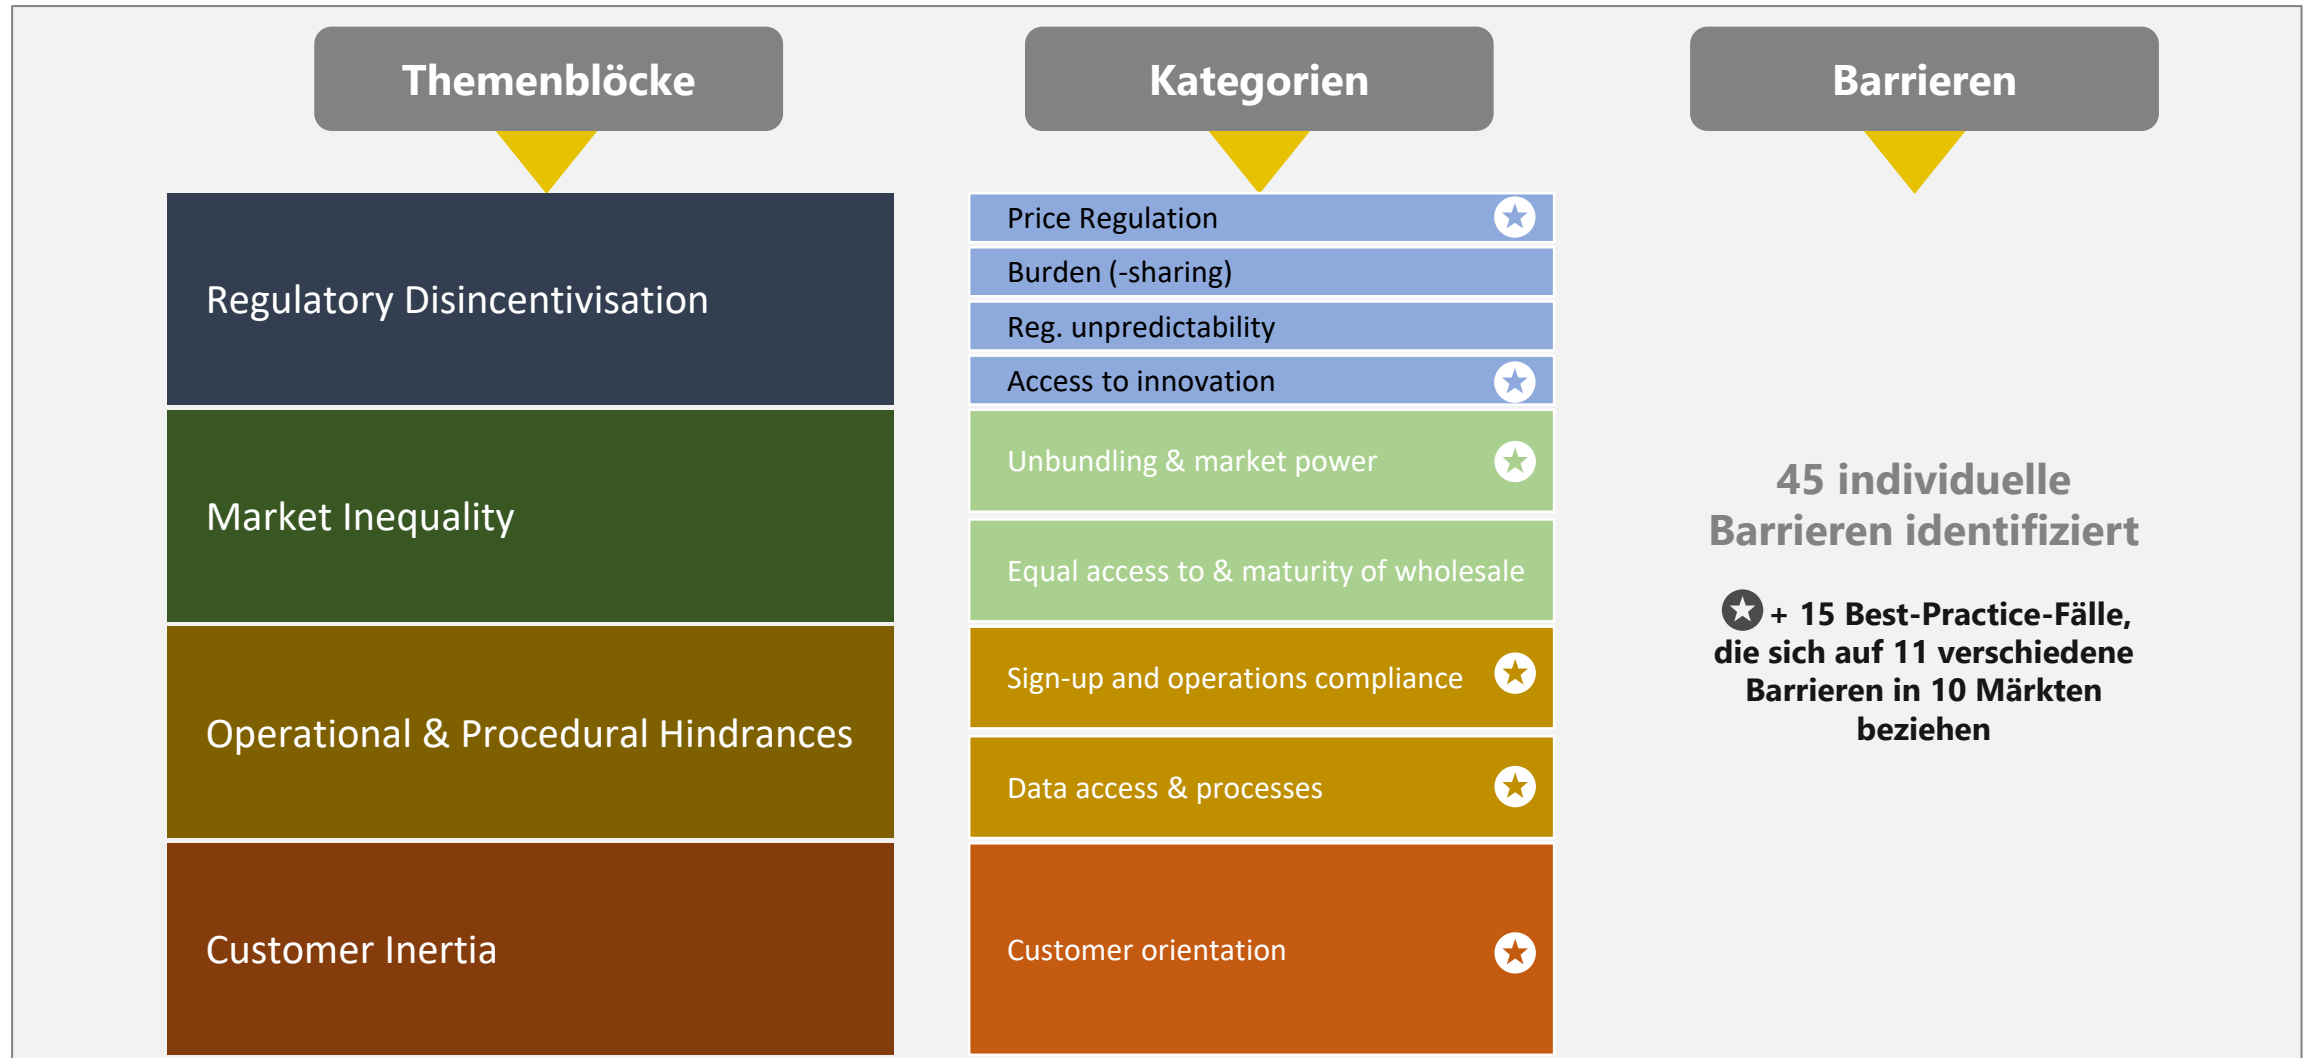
Themenblöcke

Kategorien

Barrieren

Regulatory Disincentivisation

Market Inequality

Operational & Procedural Hindrances

Customer Inertia

Price Regulation

Burden (-sharing)

Reg. unpredictability

Access to innovation

Unbundling & market power

Equal access to & maturity of wholesale

Sign-up and operations compliance

Data access & processes

Customer orientation

45 individuelle Barrieren identifiziert

+ 15 Best-Practice-Fälle, die sich auf 11 verschiedene Barrieren in 10 Märkten beziehen